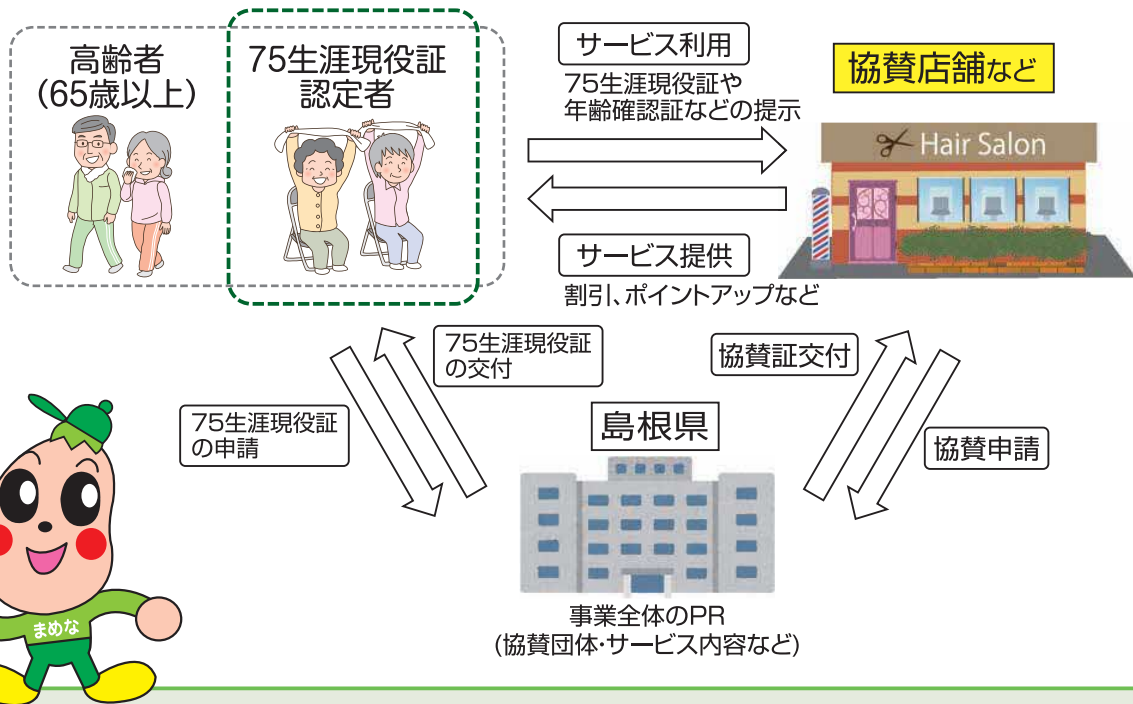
高齢者
(65歳以上)

75生涯現役証
認定者

サービス利用

75生涯現役証や
年齢確認証などの提示

協賛店舗など

Hair Salon

サービス提供

割引、ポイントアップなど

75生涯現役証
の交付

75生涯現役証
の申請

協賛証交付

島根県

協賛申請

事業全体のPR
(協賛団体・サービス内容など)

まめな